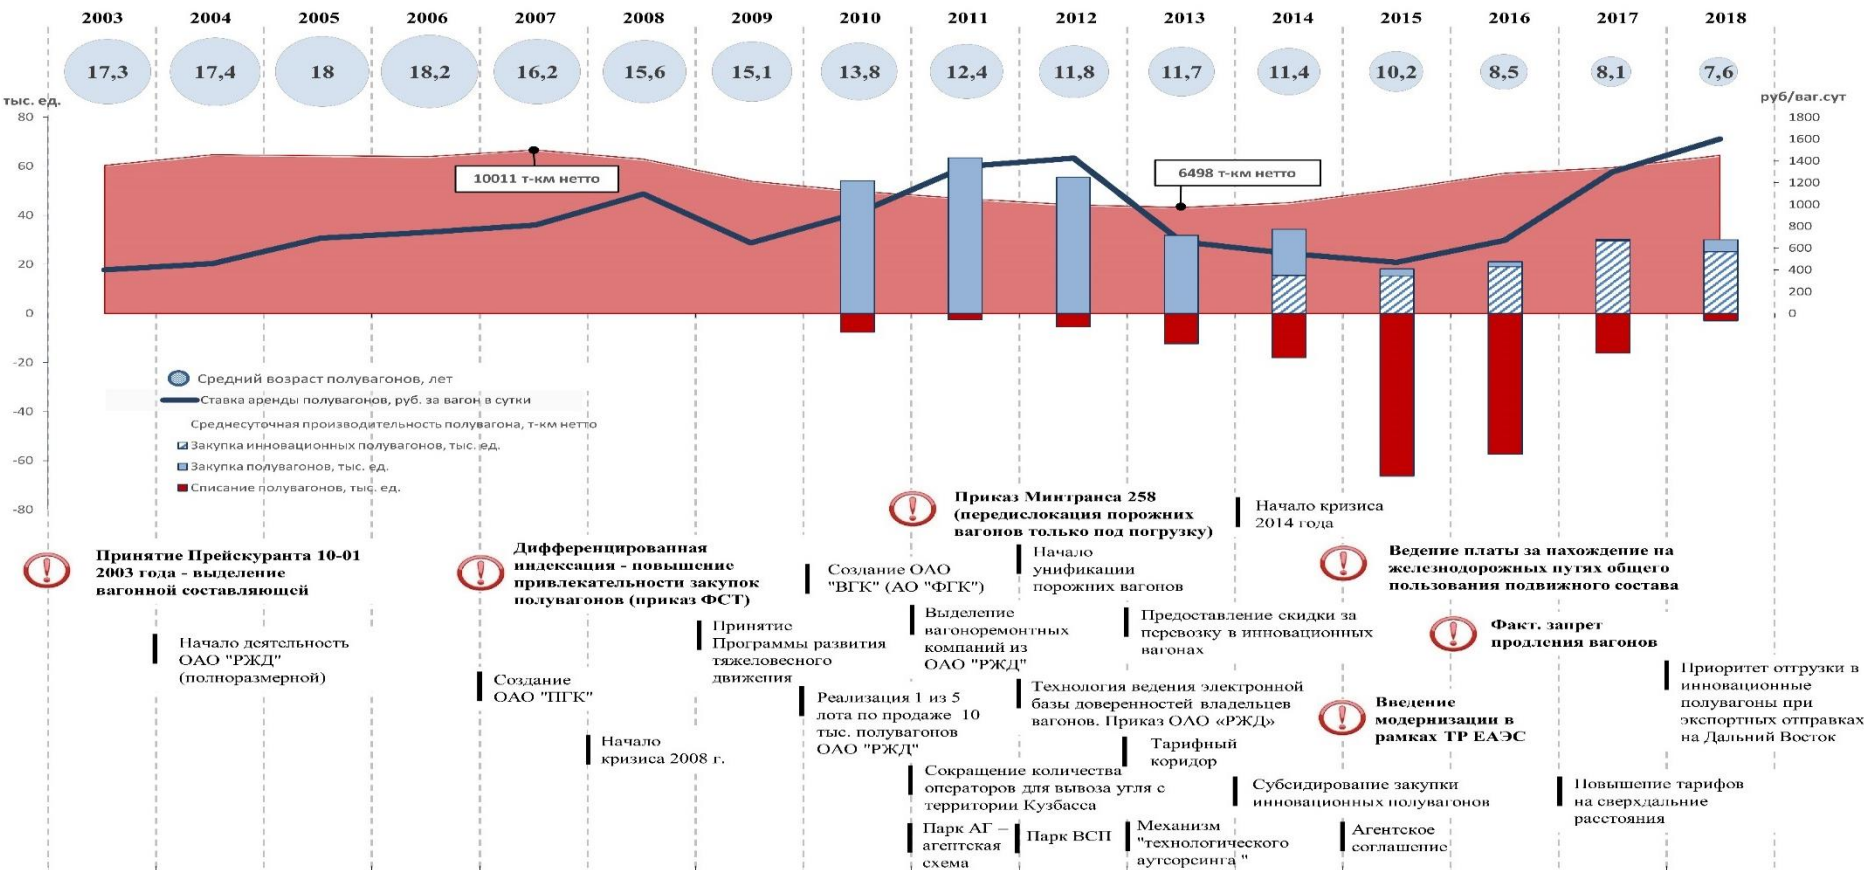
2003 2004 2005 2006 2007 2008 2009 2010 2011 2012 2013 2014 2015 2016 2017 2018

17,3 17,4 18 18,2 16,2 15,6 15,1 13,8 12,4 11,8 11,7 11,4 10,2 8,5 8,1 7,6

тыс. ед.

руб/ваг.сут

80 60 40 20 0 -20 -40 -60 -80

1800 1600 1400 1200 1000 800 600 400 200 0

10011 т-км нетто

6498 т-км нетто

Средний возраст полувагонов, лет
Ставка аренды полувагонов, руб. за вагон в сутки
Среднесуточная производительность полувагона, т-км нетто
Закупка инновационных полувагонов, тыс. ед.
Закупка полувагонов, тыс. ед.
Списание полувагонов, тыс. ед.

Приказ Минтранса 258 (передислокация порожних вагонов только под погрузку)

Начало кризиса 2014 года

Принятие Прейскуранта 10-01 2003 года - выделение вагонной составляющей

Дифференцированная индексация - повышение привлекательности закупок полувагонов (приказ ФСТ)

Создание ОАО "ВГК" (АО "ФГК")

Начало унификации порожних вагонов

Ведение платы за нахождение на железнодорожных путях общего пользования подвижного состава

Начало деятельность ОАО "РЖД" (полноразмерной)

Принятие Программы развития тяжеловесного движения

Выделение вагоноремонтных компаний из ОАО "РЖД"

Предоставление скидки за перевозку в инновационных вагонах

Факт. запрет продления вагонов

Приоритет отгрузки в инновационные полувагоны при экспортных отправках на Дальний Восток

Создание ОАО "ПГК"

Реализация 1 из 5 лота по продаже 10 тыс. полувагонов ОАО "РЖД"

Технология ведения электронной базы доверенностей владельцев вагонов. Приказ ОАО «РЖД»

Введение модернизации в рамках ТР ЕАЭС

Начало кризиса 2008 г.

Тарифный коридор

Сокращение количества операторов для вывоза угля с территории Кузбасса

Субсидирование закупки инновационных полувагонов

Повышение тарифов на сверхдальние расстояния

Парк АГ – агентская схема

Парк ВСП

Механизм "технологического аутсорсинга "

Агентское соглашение